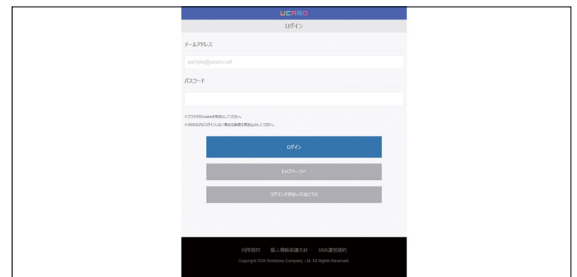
UCARD

ログイン

メールアドレス

sample@ucard.net

パスワード

※ブラウザのCookieを有効にしてください。
※初めてのログインの方は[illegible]

ログイン

トップページへ

ログインできない方はこちら

利用規約　個人情報保護方針　SSL運用規約

Copyright CSN Solutions Company, Ltd. All Rights Reserved.